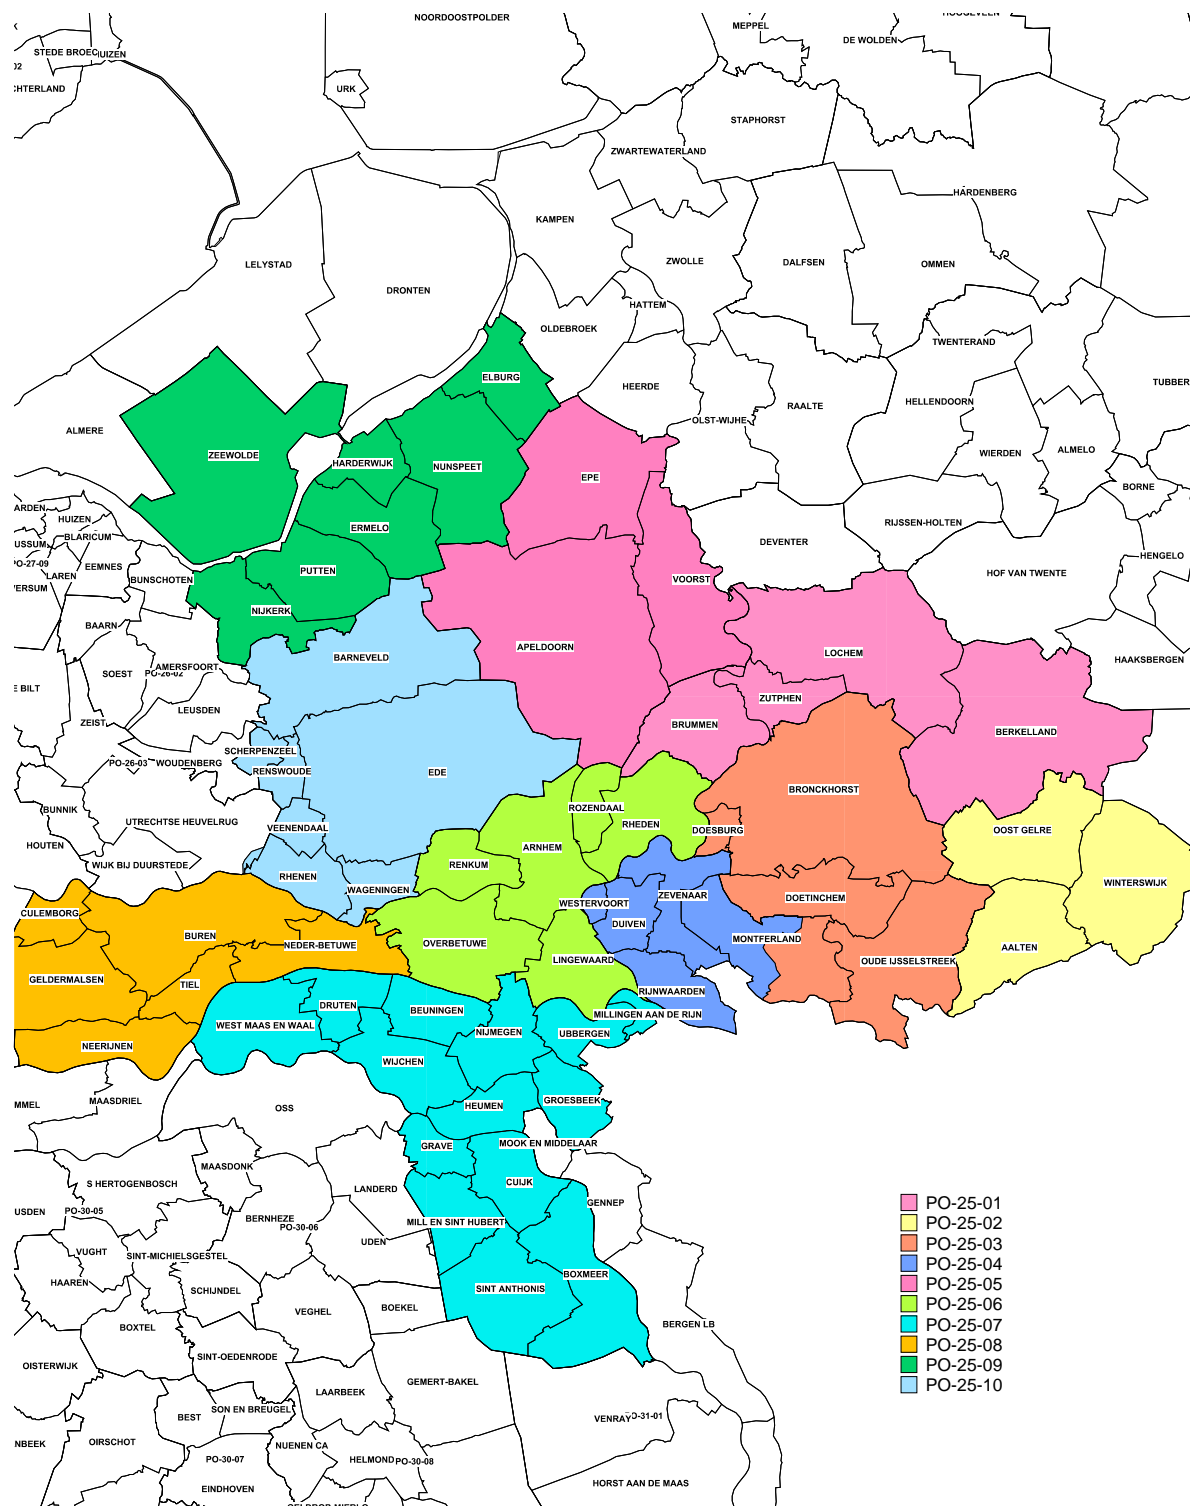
NOORDOOSTPOLDER
MEPPEL
DE WOLDEN
STEDE BROEC
HUIZEN
CHTERLAND
URK
STAPHORST
ZWARTEWATERLAND
HARDENBERG
KAMPEN
LELYSTAD
DRONTEN
ZWOLLE
DALFSEN
OMMEN
HATTEM
OLDEBROEK
TWENTERAND
ELBURG
HEERDE
RAALTE
TUBBER
HELLENDOORN
ALMERE
OLST-WIJHE
ZEEWOLDE
HARDERWIJK
NUNSPEET
EPE
WIERDEN
ALMELO
BORNE
ARDEN
HUIZEN
BLARICUM
ERMELO
RIJSSEN-HOLTEN
USSUM
EEMNES
LAREN
DEVENTER
PO-27-09
BUNSCHOTEN
PUTTEN
HENGELO
ERSUM
VOORST
HOF VAN TWENTE
NIJKERK
BAARN
BARNEVELD
APELDOORN
LOCHEM
HAAKSBERGEN
SOEST
AMERSFOORT
PO-26-02
E BILT
ZUTPHEN
LEUSDEN
ZEIST
BRUMMEN
BERKELLAND
SCHERPENZEEL
PO-26-03
WOUDENBERG
RENSWOUDE
EDE
BRONCKHORST
BUNNIK
ROZENDAAL
UTRECHTSE HEUVELRUG
RHEDEN
VEENENDAAL
DOESBURG
OOST GELRE
HOUTEN
ARNHEM
WIJK BIJ DUURSTEDE
RENKUM
RHENEN
ZEVENAAR
DOETINCHEM
WINTERSWIJK
WAGENINGEN
CULEMBORG
WESTERVOORT
DUIVEN
BUREN
OVERBETUWE
MONTFERLAND
NEDER-BETUWE
AALTEN
LINGEWAARD
OUDE IJSSELSTREEK
GELDERMALSEN
TIEL
RIJNWAARDEN
DRUTEN
BEUNINGEN
MILLINGEN AAN DE RIJN
WEST MAAS EN WAAL
NIJMEGEN
UBBERGEN
NEERIJNEN
WIJCHEN
MMEL
MAASDRIEL
GROESBEEK
OSS
HEUMEN
GRAVE
MOOK EN MIDDELAAR
MAASDONK
S HERTOGENBOSCH
LANDERD
CUIJK
GENNEP
USDEN
PO-30-05
BERNHEZE
PO-30-06
MILL EN SINT HUBERT
UDEN
VUGHT
SINT-MICHIELSGESTEL
BOXMEER
HAAREN
SINT ANTHONIS
SCHIJNDEL
BOEKEL
VEGHEL
BERGEN LB
BOXTEL
SINT-OEDENRODE
OISTERWIJK
LAARBEEK
GEMERT-BAKEL
BEST
SON EN BREUGEL
VENRAY
PO-31-01
NBEEK
OIRSCHOT
NUENEN CA
PO-30-07
HELMOND
PO-30-08
EINDHOVEN
HORST AAN DE MAAS
PO-25-01
PO-25-02
PO-25-03
PO-25-04
PO-25-05
PO-25-06
PO-25-07
PO-25-08
PO-25-09
PO-25-10